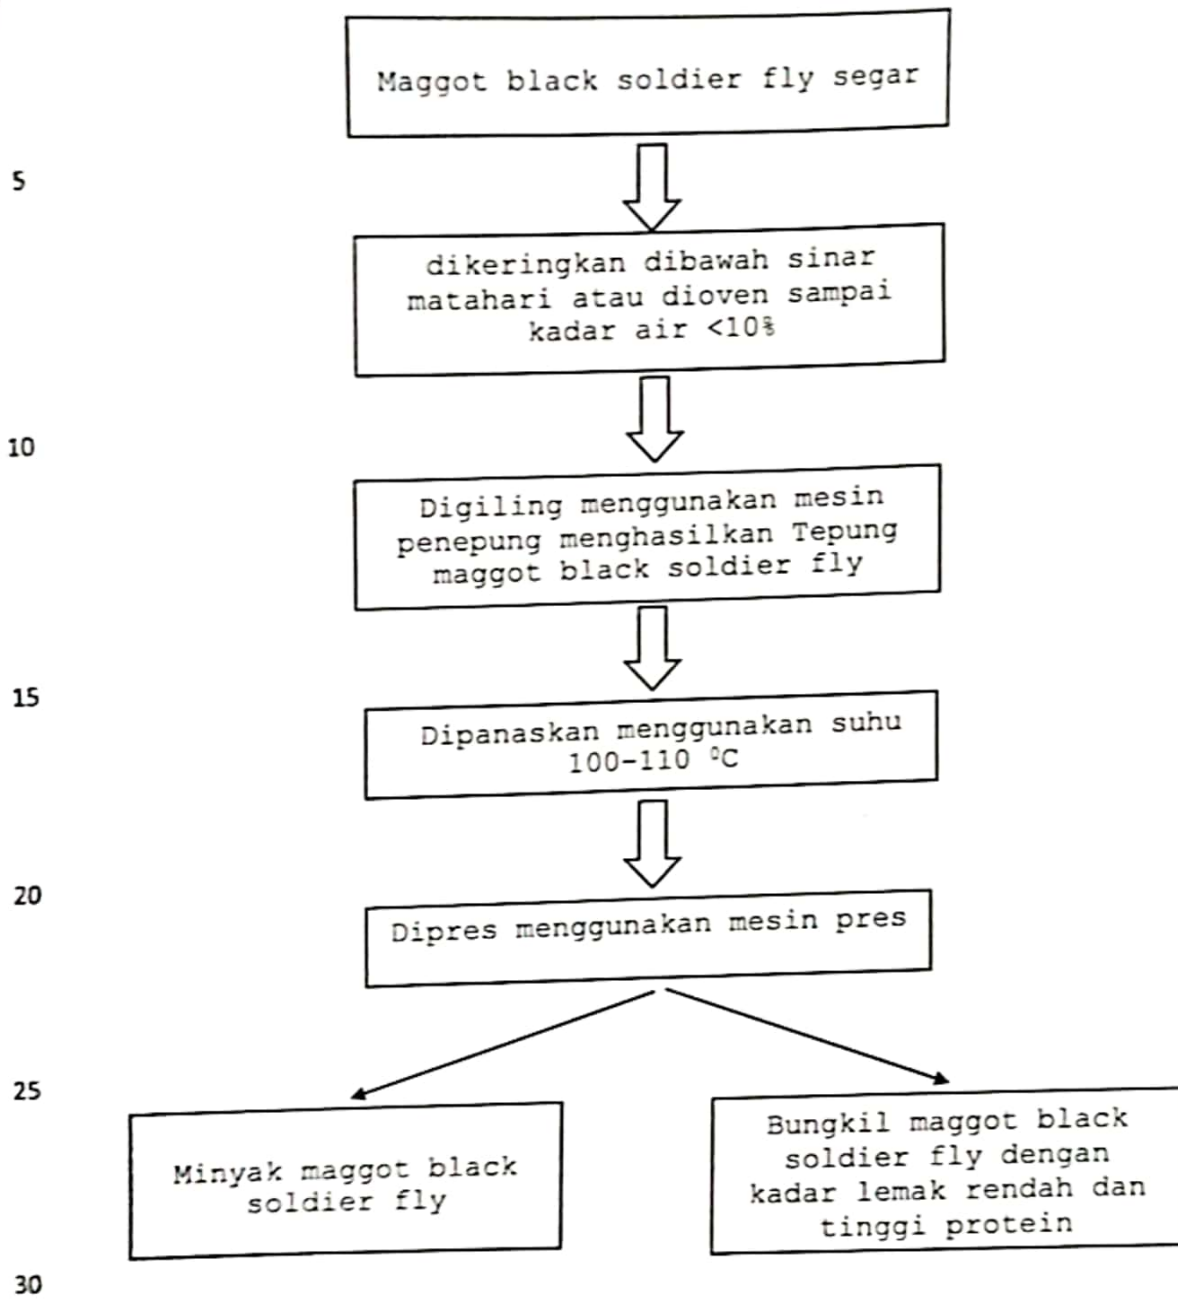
Maggot black soldier fly segar

5

dikeringkan dibawah sinar matahari atau dioven sampai kadar air <10%

10

Digiling menggunakan mesin penepung menghasilkan Tepung maggot black soldier fly

15

Dipanaskan menggunakan suhu 100-110 $^0$C

20

Dipres menggunakan mesin pres

25

Minyak maggot black soldier fly

Bungkil maggot black soldier fly dengan kadar lemak rendah dan tinggi protein

30